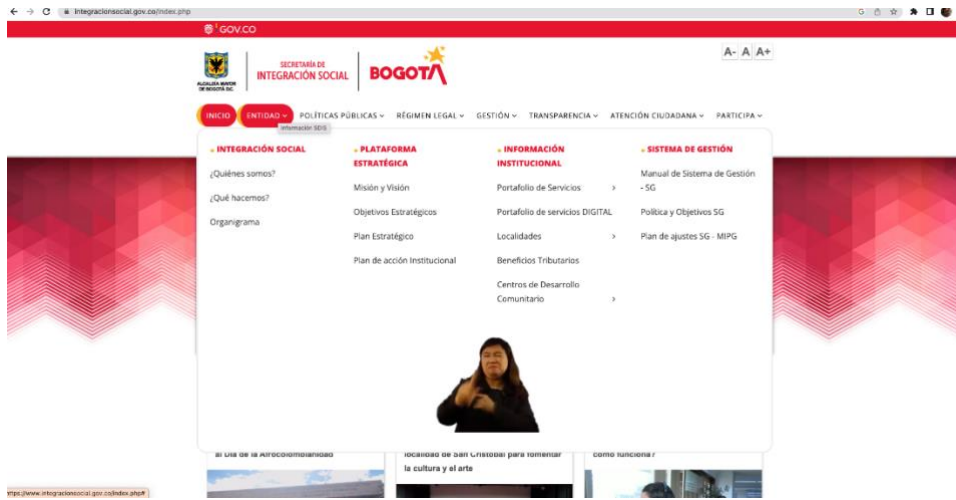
integracionsocial.gov.co/index.php

GOV.CO

ALCALDÍA MAYOR DE BOGOTÁ D.C.

SECRETARÍA DE INTEGRACIÓN SOCIAL

BOGOTÁ

A- A A+

INICIO ENTIDAD POLÍTICAS PÚBLICAS RÉGIMEN LEGAL GESTIÓN TRANSPARENCIA ATENCIÓN CIUDADANA PARTICIPA

Información SDIS

INTEGRACIÓN SOCIAL

¿Quiénes somos?

¿Qué hacemos?

Organigrama

PLATAFORMA ESTRATÉGICA

Misión y Visión

Objetivos Estratégicos

Plan Estratégico

Plan de acción Institucional

INFORMACIÓN INSTITUCIONAL

Portafolio de Servicios

Portafolio de servicios DIGITAL

Localidades

Beneficios Tributarios

Centros de Desarrollo Comunitario

SISTEMA DE GESTIÓN

Manual de Sistema de Gestión - SG

Política y Objetivos SG

Plan de ajustes SG - MIPG

al Día de la Afrocolombianidad

localidad de San Cristóbal para fomentar la cultura y el arte

cómo funciona?

https://www.integracionsocial.gov.co/index.php#